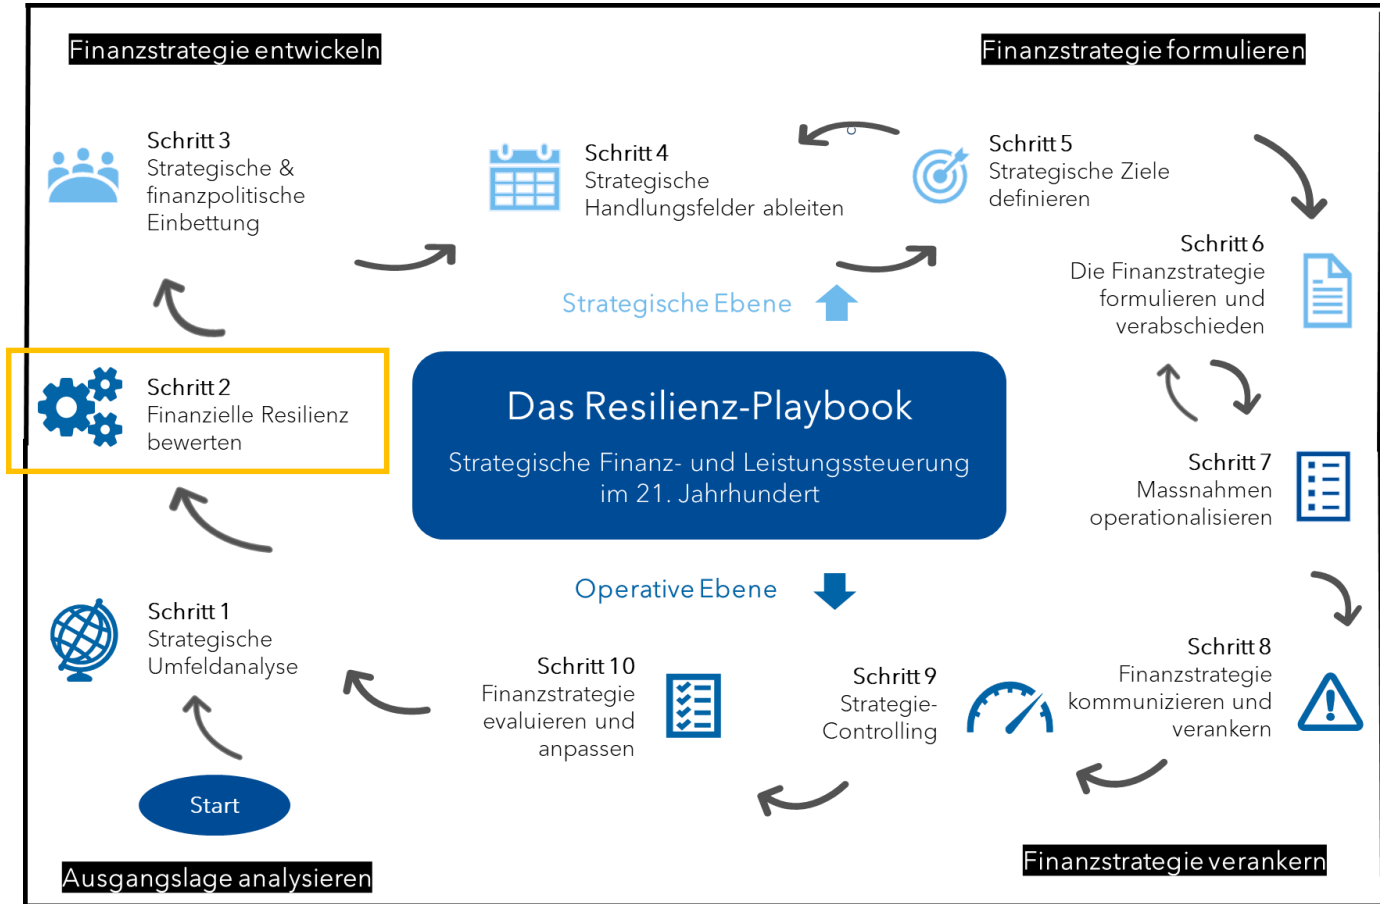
Finanzstrategie entwickeln

Finanzstrategie formulieren

Schritt 3
Strategische & finanzpolitische Einbettung

Schritt 4
Strategische Handlungsfelder ableiten

Schritt 5
Strategische Ziele definieren

Schritt 6
Die Finanzstrategie formulieren und verabschieden

Strategische Ebene

Schritt 2
Finanzielle Resilienz bewerten

Das Resilienz-Playbook

Strategische Finanz- und Leistungssteuerung im 21. Jahrhundert

Schritt 7
Massnahmen operationalisieren

Operative Ebene

Schritt 1
Strategische Umfeldanalyse

Schritt 10
Finanzstrategie evaluieren und anpassen

Schritt 9
Strategie-Controlling

Schritt 8
Finanzstrategie kommunizieren und verankern

Start

Ausgangslage analysieren

Finanzstrategie verankern